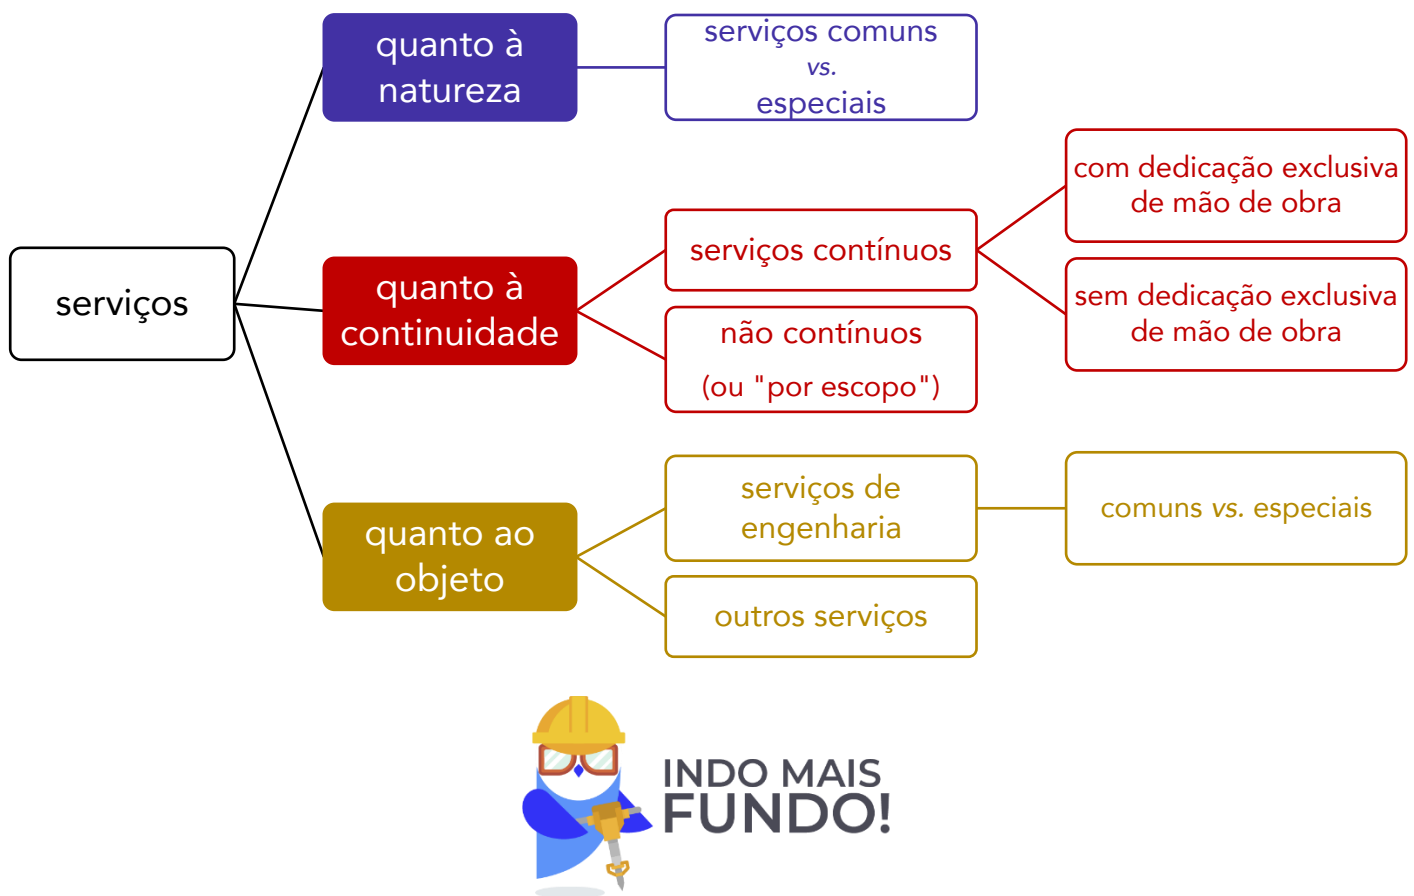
serviços

quanto à natureza

serviços comuns
*vs.*
especiais

quanto à continuidade

serviços contínuos

com dedicação exclusiva de mão de obra

sem dedicação exclusiva de mão de obra

não contínuos
(ou "por escopo")

quanto ao objeto

serviços de engenharia

comuns *vs.* especiais

outros serviços

INDO MAIS FUNDO!